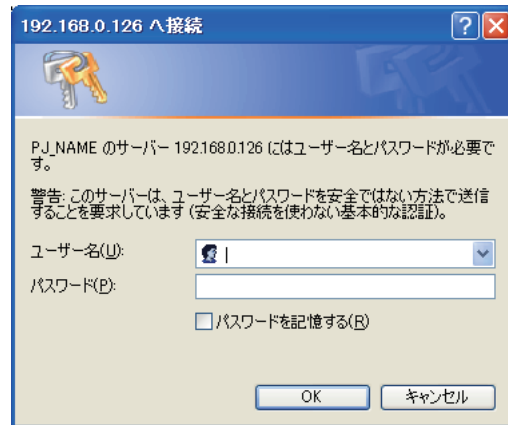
192.168.0.126 へ接続

PJ_NAME のサーバー 192.168.0.126 にはユーザー名とパスワードが必要です。

警告: このサーバーは、ユーザー名とパスワードを安全ではない方法で送信することを要求しています (安全な接続を使わない基本的な認証)。

ユーザー名(U):

パスワード(P):

パスワードを記憶する(R)

OK

キャンセル